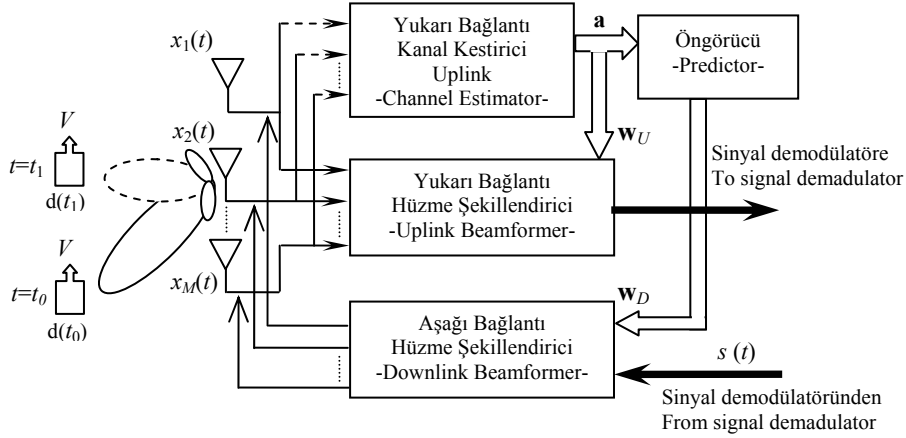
Yukarı Bağlantı
Kanal Kestirici
Uplink
-Channel Estimator-

$\mathbf{a}$

Öngörücü
-Predictor-

$x_1(t)$

$V$

$t$=$t_1$

d($t_1$)

$x_2(t)$

$\mathbf{w}_U$

Sinyal demodülatöre
To signal demadulator

Yukarı Bağlantı
Hüzme Şekillendirici
-Uplink Beamformer-

$V$

$t$=$t_0$

d($t_0$)

$x_M(t)$

$\mathbf{w}_D$

Aşağı Bağlantı
Hüzme Şekillendirici
-Downlink Beamformer-

$s\ (t)$

Sinyal demodülatöründen
From signal demadulator